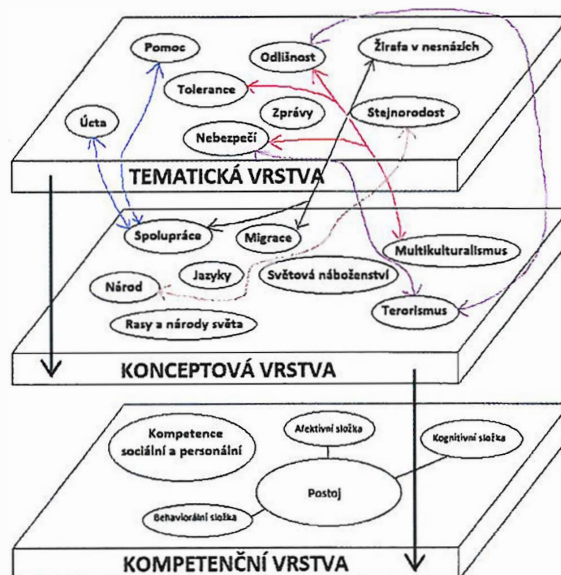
Pomoc
Odlišnost
Žirafa v nesnázích
Tolerance
Zprávy
Stejnorodost
Úcta
Nebezpečí
TEMATICKÁ VRSTVA
Spolupráce
Migrace
Multikulturalismus
Jazyky
Světová náboženství
Národ
Rasy a národy světa
Terorismus
KONCEPTOVÁ VRSTVA
Kompetence sociální a personální
Afektivní složka
Kognitivní složka
Postoj
Behaviorální složka
KOMPETENČNÍ VRSTVA